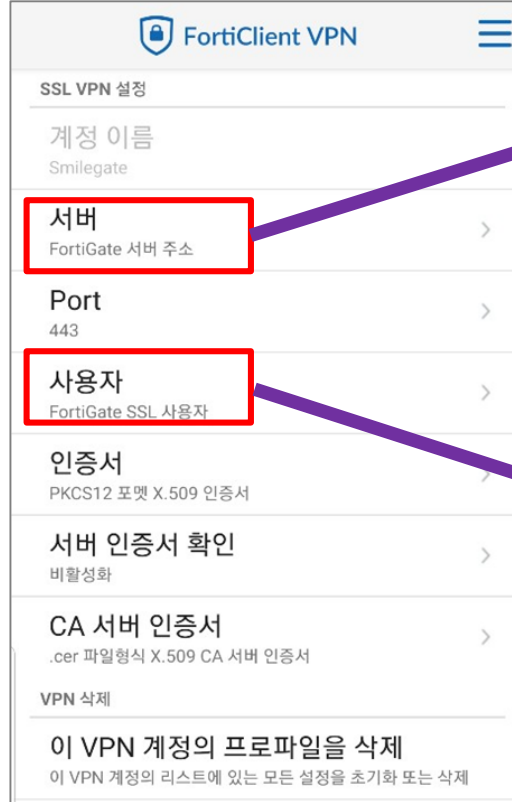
FortiClient VPN

SSL VPN 설정

계정 이름
Smilegate

서버
FortiGate 서버 주소

Port
443

사용자
FortiGate SSL 사용자

인증서
PKCS12 포멧 X.509 인증서

서버 인증서 확인
비활성화

CA 서버 인증서
.cer 파일형식 X.509 CA 서버 인증서

VPN 삭제

이 VPN 계정의 프로파일을 삭제
이 VPN 계정의 리스트에 있는 모든 설정을 초기화 또는 삭제